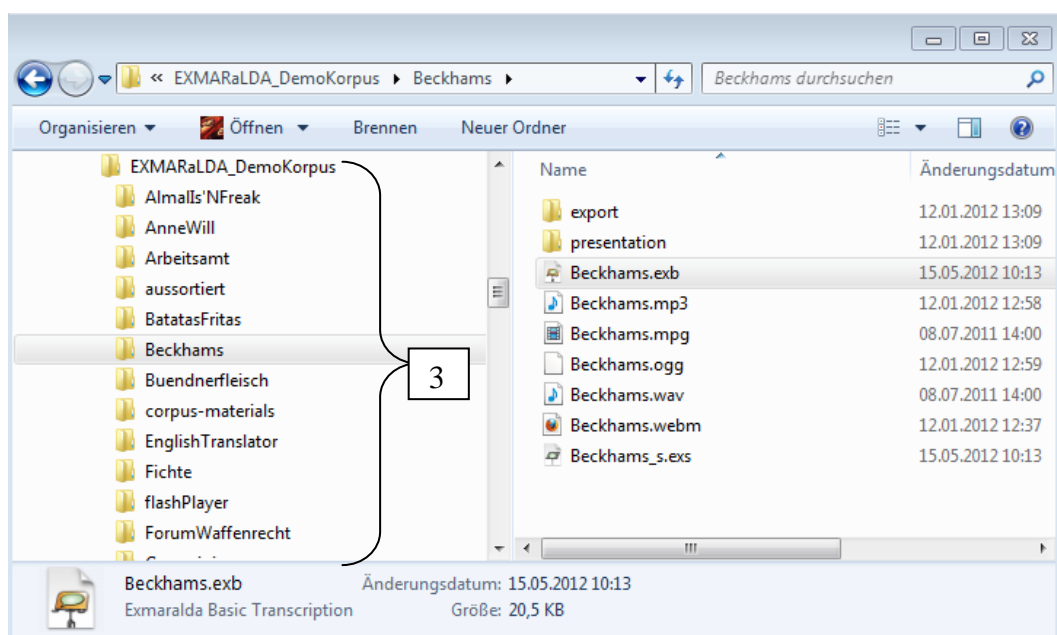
« EXMARaLDA_DemoKorpus ▸ Beckhams ▸

Beckhams durchsuchen

Organisieren ▾ Öffnen ▾ Brennen Neuer Ordner

EXMARaLDA_DemoKorpus
AlmalIs'NFreak
AnneWill
Arbeitsamt
aussortiert
BatatasFritas
Beckhams
Buendnerfleisch
corpus-materials
EnglishTranslator
Fichte
flashPlayer
ForumWaffenrecht
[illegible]

3

| Name | Änderungsdatum |
|---|---|
| export | 12.01.2012 13:09 |
| presentation | 12.01.2012 13:09 |
| Beckhams.exb | 15.05.2012 10:13 |
| Beckhams.mp3 | 12.01.2012 12:58 |
| Beckhams.mpg | 08.07.2011 14:00 |
| Beckhams.ogg | 12.01.2012 12:59 |
| Beckhams.wav | 08.07.2011 14:00 |
| Beckhams.webm | 12.01.2012 12:37 |
| Beckhams_s.exs | 15.05.2012 10:13 |

Beckhams.exb Änderungsdatum: 15.05.2012 10:13
Exmaralda Basic Transcription Größe: 20,5 KB